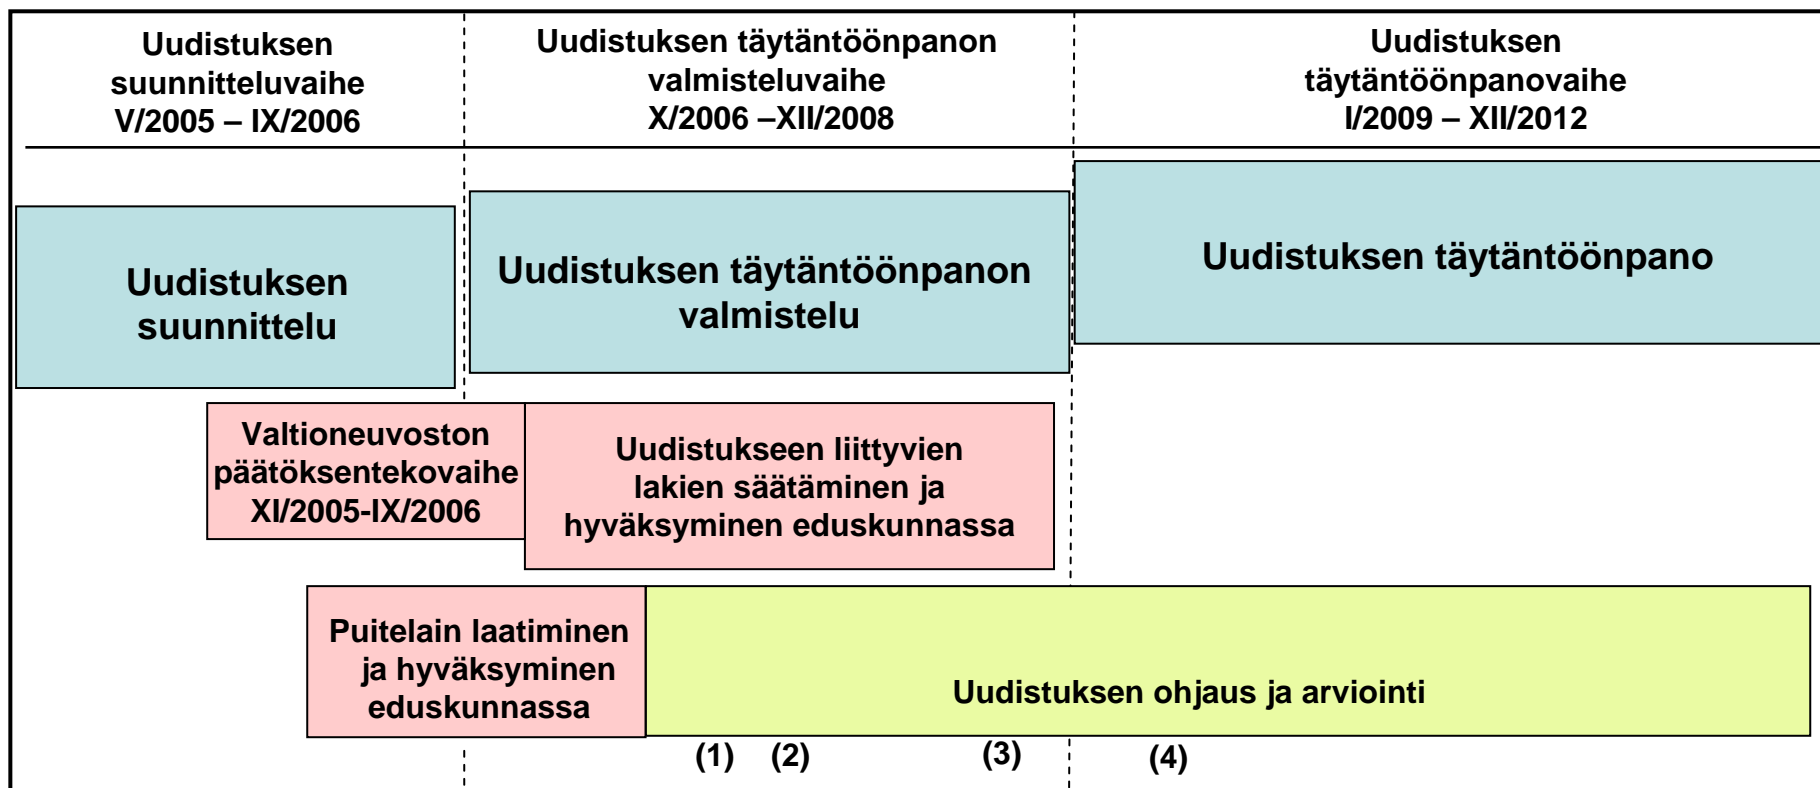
Uudistuksen suunnitteluvaihe V/2005 – IX/2006

Uudistuksen täytäntöönpanon valmisteluvaihe X/2006 –XII/2008

Uudistuksen täytäntöönpanovaihe I/2009 – XII/2012

Uudistuksen suunnittelu

Uudistuksen täytäntöönpanon valmistelu

Uudistuksen täytäntöönpano

Valtioneuvoston päätöksentekovaihe XI/2005-IX/2006

Uudistukseen liittyvien lakien säätäminen ja hyväksyminen eduskunnassa

Puitelain laatiminen ja hyväksyminen eduskunnassa

Uudistuksen ohjaus ja arviointi

(1) (2) (3) (4)